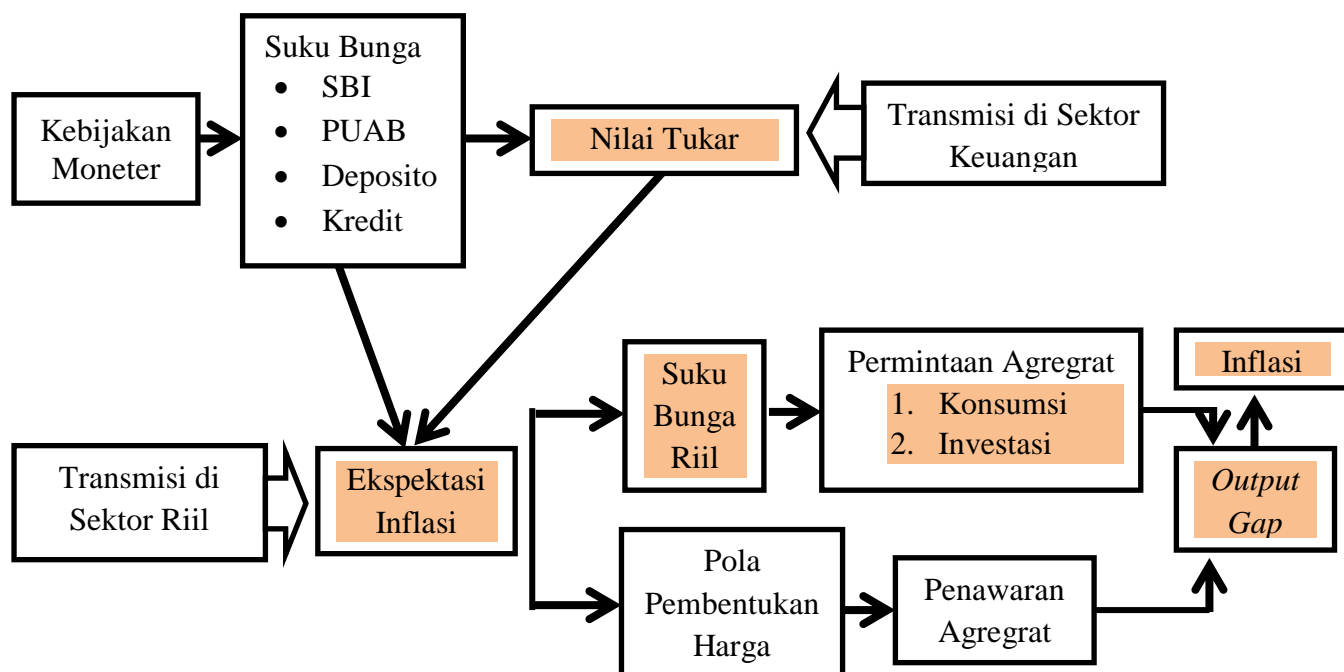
Kebijakan Moneter

Suku Bunga
- SBI
- PUAB
- Deposito
- Kredit

Nilai Tukar

Transmisi di Sektor Keuangan

Transmisi di Sektor Riil

Ekspektasi Inflasi

Suku Bunga Riil

Permintaan Agregrat
1. Konsumsi
2. Investasi

Inflasi

*Output Gap*

Pola Pembentukan Harga

Penawaran Agregrat